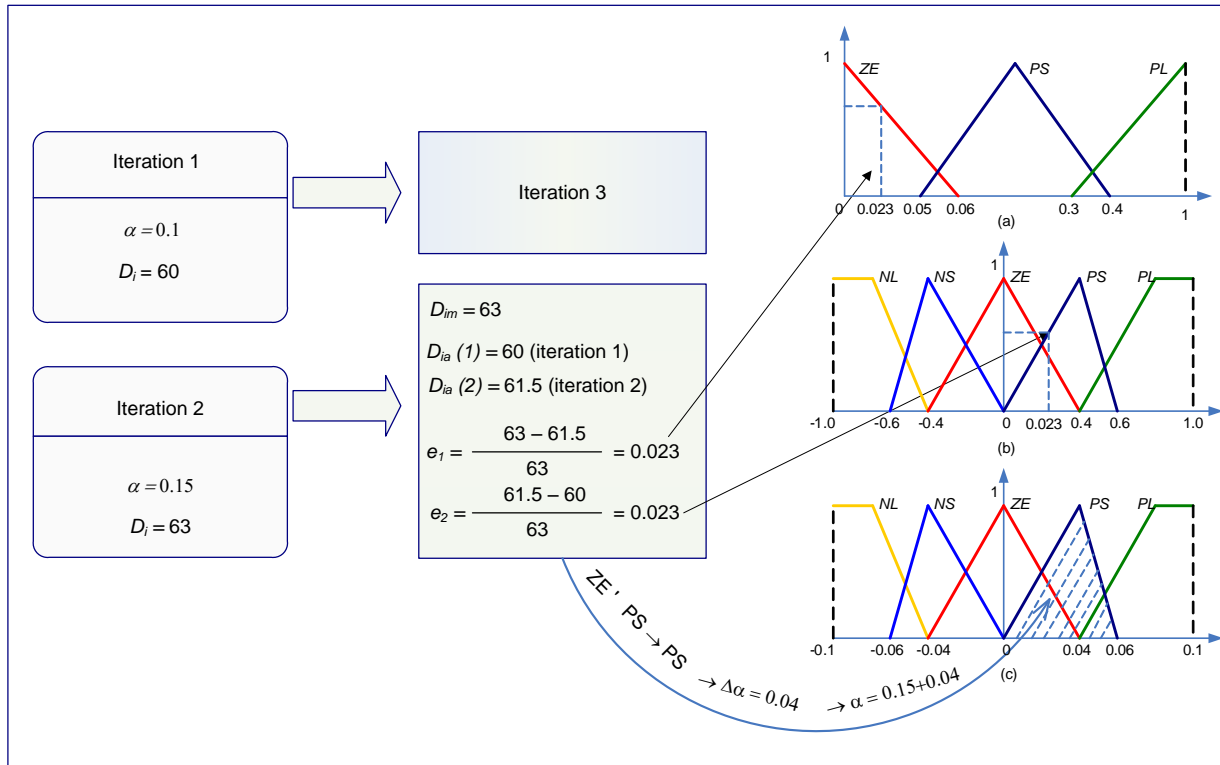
Iteration 1

$\alpha = 0.1$

$D_i = 60$

Iteration 3

Iteration 2

$\alpha = 0.15$

$D_i = 63$

$D_{im} = 63$

$D_{ia}$ (1) = 60 (iteration 1)

$D_{ia}$ (2) = 61.5 (iteration 2)

$e_1 = \frac{63 - 61.5}{63} = 0.023$

$e_2 = \frac{61.5 - 60}{63} = 0.023$

ZE , PS → PS → $\Delta\alpha = 0.04$ → $\alpha = 0.15+0.04$

1 ZE PS PL

0 0.023 0.05 0.06 0.3 0.4 1

(a)

NL NS 1 ZE PS PL

-1.0 -0.6 -0.4 0 0.023 0.4 0.6 1.0

(b)

NL NS 1 ZE PS PL

-0.1 -0.06 -0.04 0 0.04 0.06 0.1

(c)